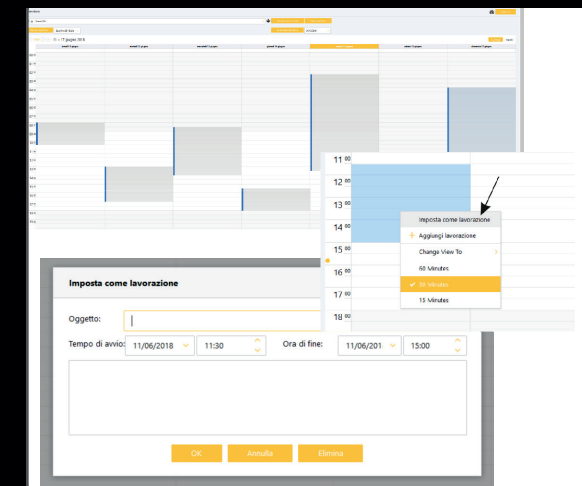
11 00
12 00
13 00
14 00
15 00
16 00
17 00
18 00

Imposta come lavorazione
Aggiungi lavorazione
Change View To
60 Minutes
30 Minutes
15 Minutes

Imposta come lavorazione

Oggetto:

Tempo di avvio: 11/06/2018 11:30 Ora di fine: 11/06/201 15:00

OK Annulla Elimina